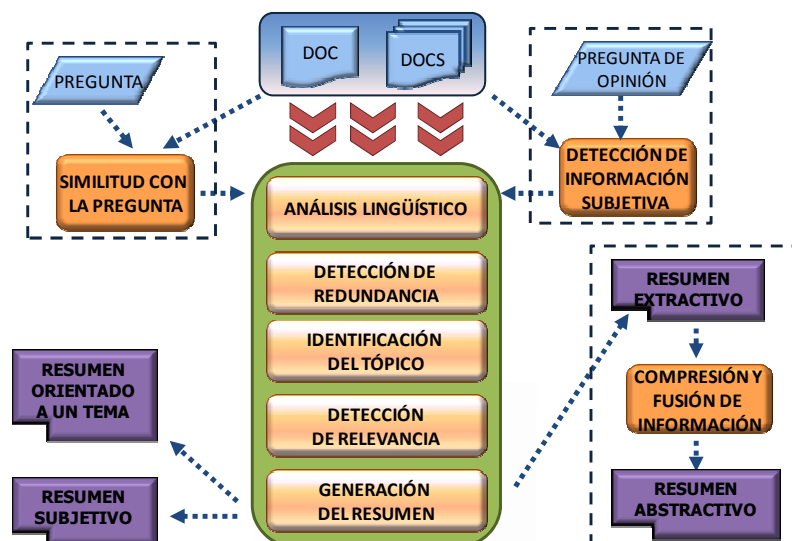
DOC

DOCS

PREGUNTA

PREGUNTA DE OPINIÓN

SIMILITUD CON LA PREGUNTA

DETECCIÓN DE INFORMACIÓN SUBJETIVA

ANÁLISIS LINGÜÍSTICO

DETECCIÓN DE REDUNDANCIA

IDENTIFICACIÓN DEL TÓPICO

DETECCIÓN DE RELEVANCIA

GENERACIÓN DEL RESUMEN

RESUMEN EXTRACTIVO

COMPRESIÓN Y FUSIÓN DE INFORMACIÓN

RESUMEN ABSTRACTIVO

RESUMEN ORIENTADO A UN TEMA

RESUMEN SUBJETIVO